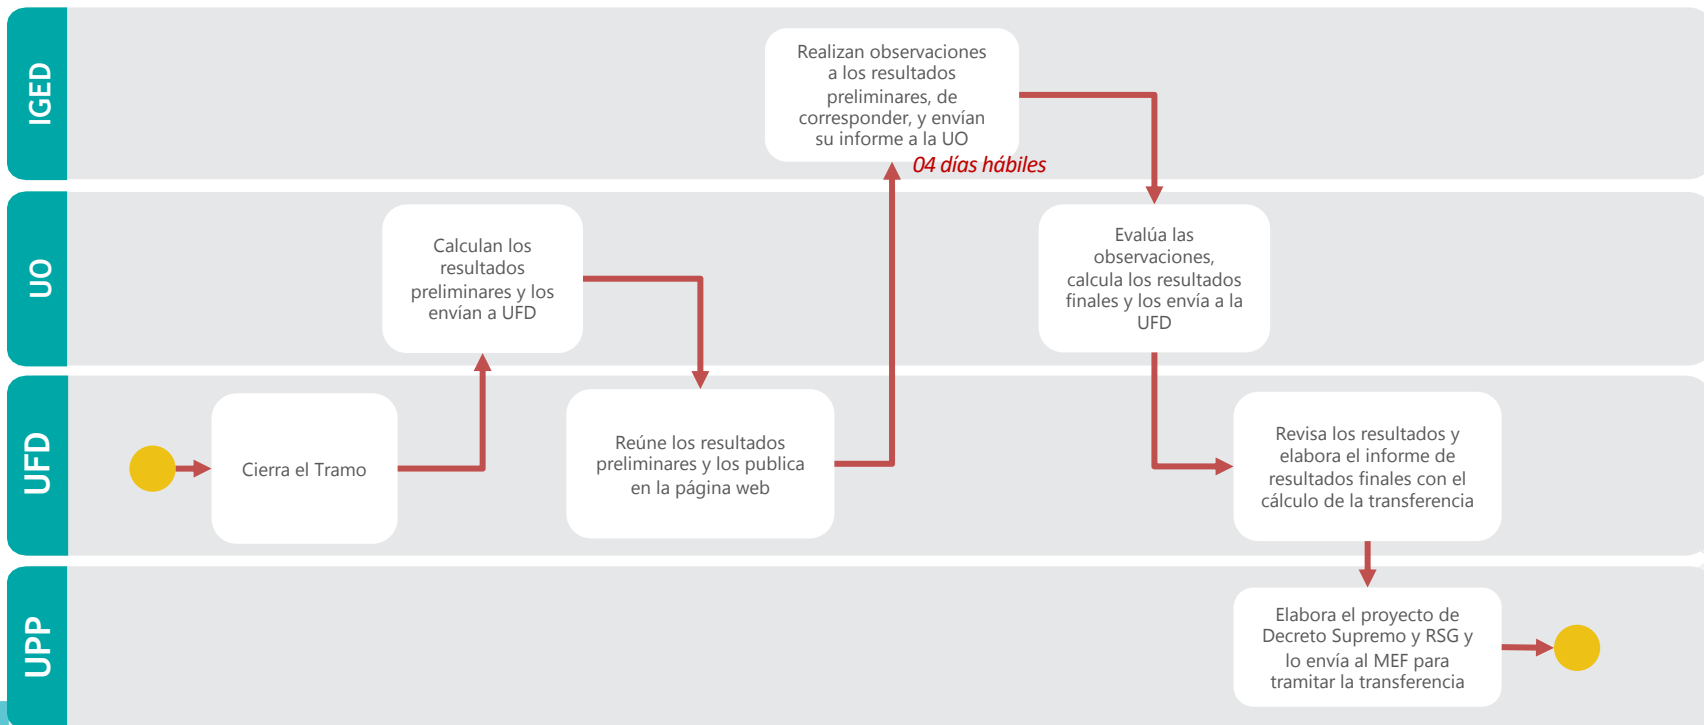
IGED

Realizan observaciones a los resultados preliminares, de corresponder, y envían su informe a la UO

04 días hábiles

UO

Calculan los resultados preliminares y los envían a UFD

Evalúa las observaciones, calcula los resultados finales y los envía a la UFD

UFD

Cierra el Tramo

Reúne los resultados preliminares y los publica en la página web

Revisa los resultados y elabora el informe de resultados finales con el cálculo de la transferencia

UPP

Elabora el proyecto de Decreto Supremo y RSG y lo envía al MEF para tramitar la transferencia